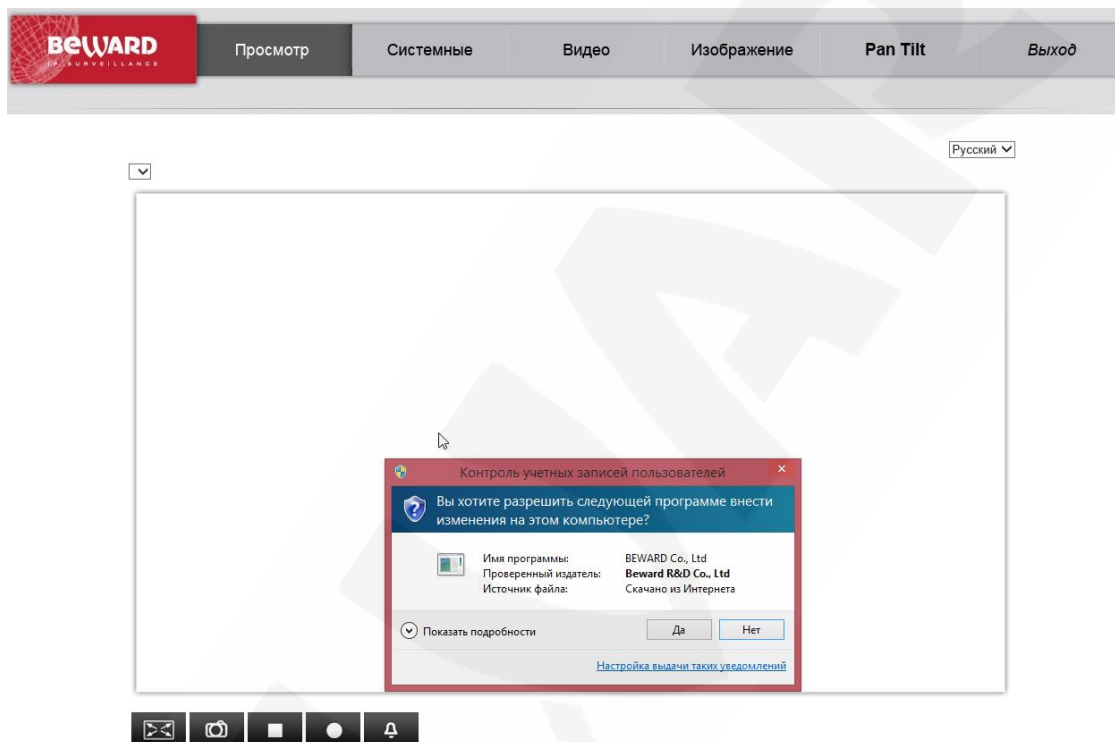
BEWARD
IP SURVEILLANCE

Просмотр Системные Видео Изображение Pan Tilt Выход

Русский

Контроль учетных записей пользователей

Вы хотите разрешить следующей программе внести изменения на этом компьютере?

Имя программы: BEWARD Co., Ltd
Проверенный издатель: Beward R&D Co., Ltd
Источник файла: Скачано из Интернета

Показать подробности

Да Нет

Настройка выдачи таких уведомлений